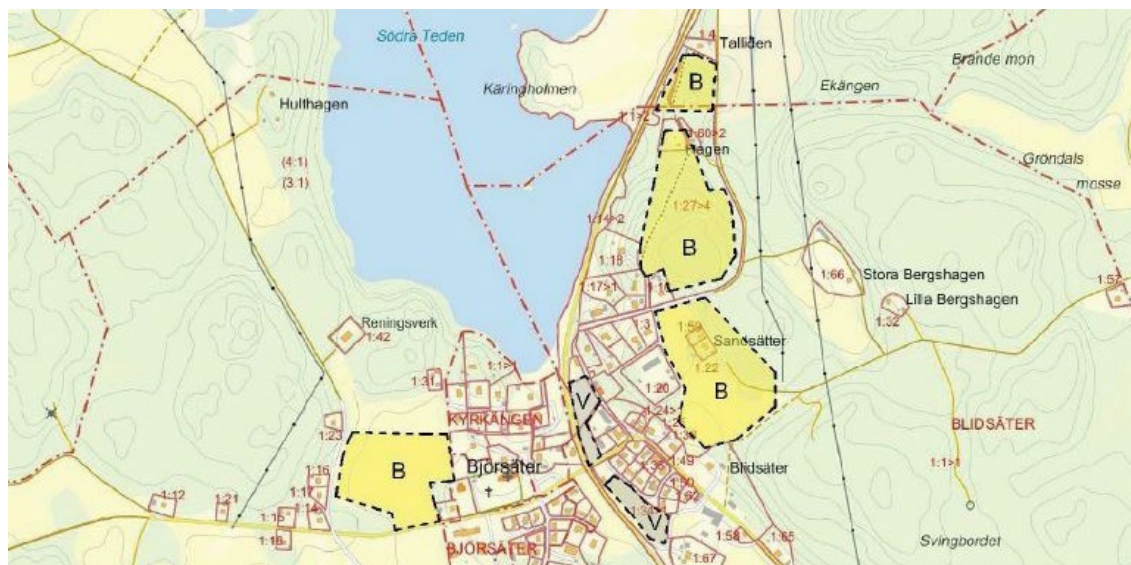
Södra Teden

Tallden

B

Brände mon

Hulthagen

Käringholmen

Ekängen

1:1>2

1:60>2

Hagen

Gröndals mosse

(4:1)

(3:1)

1:27>4

1:14>2

B

1:18

1:66

Stora Bergshagen

1:57

1:17>1

1:10

Lilla Bergshagen

1:32

Reningsverk

1:42

1:59

Sandsätter

1:3

1:22

1:1>

B

1:31

1:20

V

KYRKÄNGEN

1:24>

BLIDSÄTER

1:23

B

Björsäter

1:49

Blidsäter

1:16

1:1>1

1:12

1:21

1:1

1:14

1:62

1:15

1:18

V

BJÖRSÄTER

1:58

1:65

Svingbordet

1:67